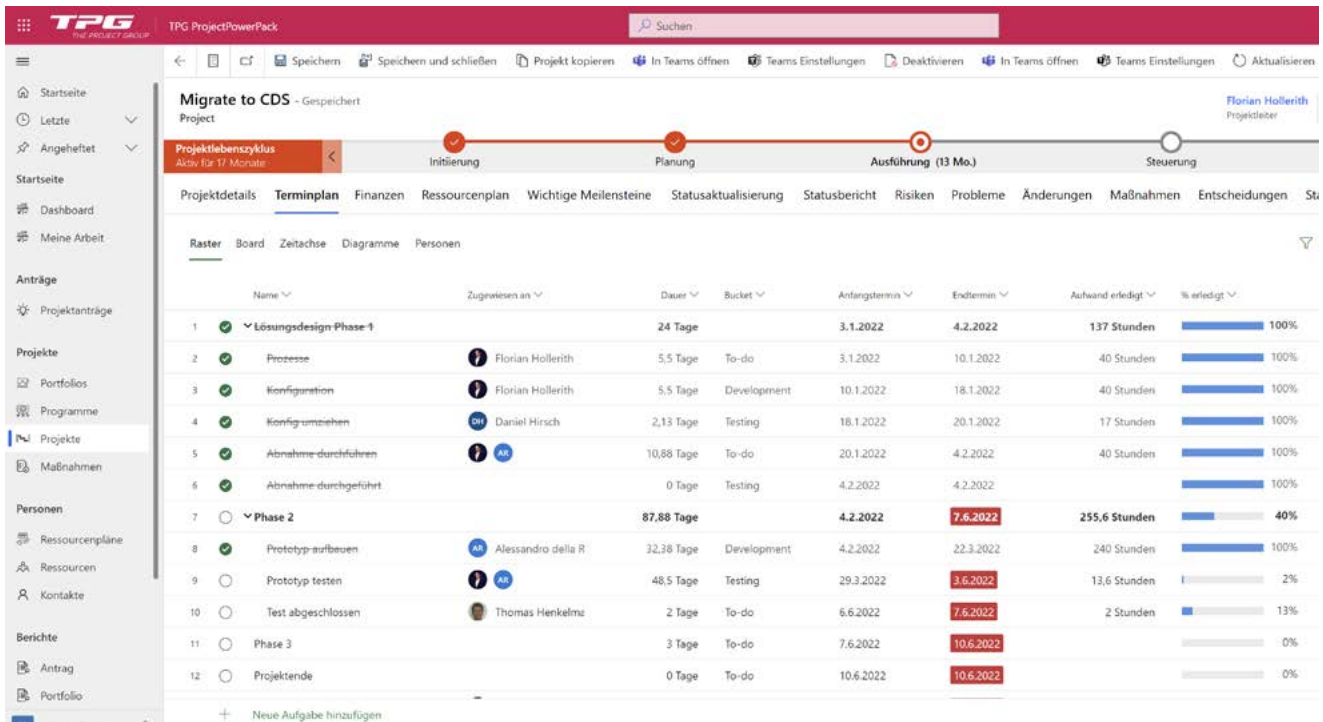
TPG THE PROJECT GROUP TPG ProjectPowerPack Suchen

Speichern Speichern und schließen Projekt kopieren In Teams öffnen Teams Einstellungen Deaktivieren In Teams öffnen Teams Einstellungen Aktualisieren

Startseite
Letzte
Angeheftet
Startseite
Dashboard
Meine Arbeit
Anträge
Projektanträge
Projekte
Portfolios
Programme
Projekte
Maßnahmen
Personen
Ressourcenpläne
Ressourcen
Kontakte
Berichte
Antrag
Portfolio

Migrate to CDS - Gespeichert
Project

Florian Hollerith
Projektleiter

Projektlebenszyklus
Aktiv für 17 Monate

Initiierung Planung Ausführung (13 Mo.) Steuerung

Projektdetails Terminplan Finanzen Ressourcenplan Wichtige Meilensteine Statusaktualisierung Statusbericht Risiken Probleme Änderungen Maßnahmen Entscheidungen St

Raster Board Zeitachse Diagramme Personen

| | | Name | Zugewiesen an | Dauer | Bucket | Anfangstermin | Endtermin | Aufwand erledigt | % erledigt |
|---|---|---|---|---|---|---|---|---|---|
| 1 | | Lösungsdesign Phase 1 | | 24 Tage | | 3.1.2022 | 4.2.2022 | 137 Stunden | 100% |
| 2 | | Prozesse | Florian Hollerith | 5,5 Tage | To-do | 3.1.2022 | 10.1.2022 | 40 Stunden | 100% |
| 3 | | Konfiguration | Florian Hollerith | 5,5 Tage | Development | 10.1.2022 | 18.1.2022 | 40 Stunden | 100% |
| 4 | | Konfig umziehen | DH Daniel Hirsch | 2,13 Tage | Testing | 18.1.2022 | 20.1.2022 | 17 Stunden | 100% |
| 5 | | Abnahme durchführen | AR | 10,88 Tage | To-do | 20.1.2022 | 4.2.2022 | 40 Stunden | 100% |
| 6 | | Abnahme durchgeführt | | 0 Tage | Testing | 4.2.2022 | 4.2.2022 | | 100% |
| 7 | | Phase 2 | | 87,88 Tage | | 4.2.2022 | 7.6.2022 | 255,6 Stunden | 40% |
| 8 | | Prototyp aufbauen | AR Alessandro della R | 32,38 Tage | Development | 4.2.2022 | 22.3.2022 | 240 Stunden | 100% |
| 9 | | Prototyp testen | AR | 48,5 Tage | Testing | 29.3.2022 | 3.6.2022 | 13,6 Stunden | 2% |
| 10 | | Test abgeschlossen | Thomas Henkelma | 2 Tage | To-do | 6.6.2022 | 7.6.2022 | 2 Stunden | 13% |
| 11 | | Phase 3 | | 3 Tage | To-do | 7.6.2022 | 10.6.2022 | | 0% |
| 12 | | Projektende | | 0 Tage | To-do | 10.6.2022 | 10.6.2022 | | 0% |

+ Neue Aufgabe hinzufügen